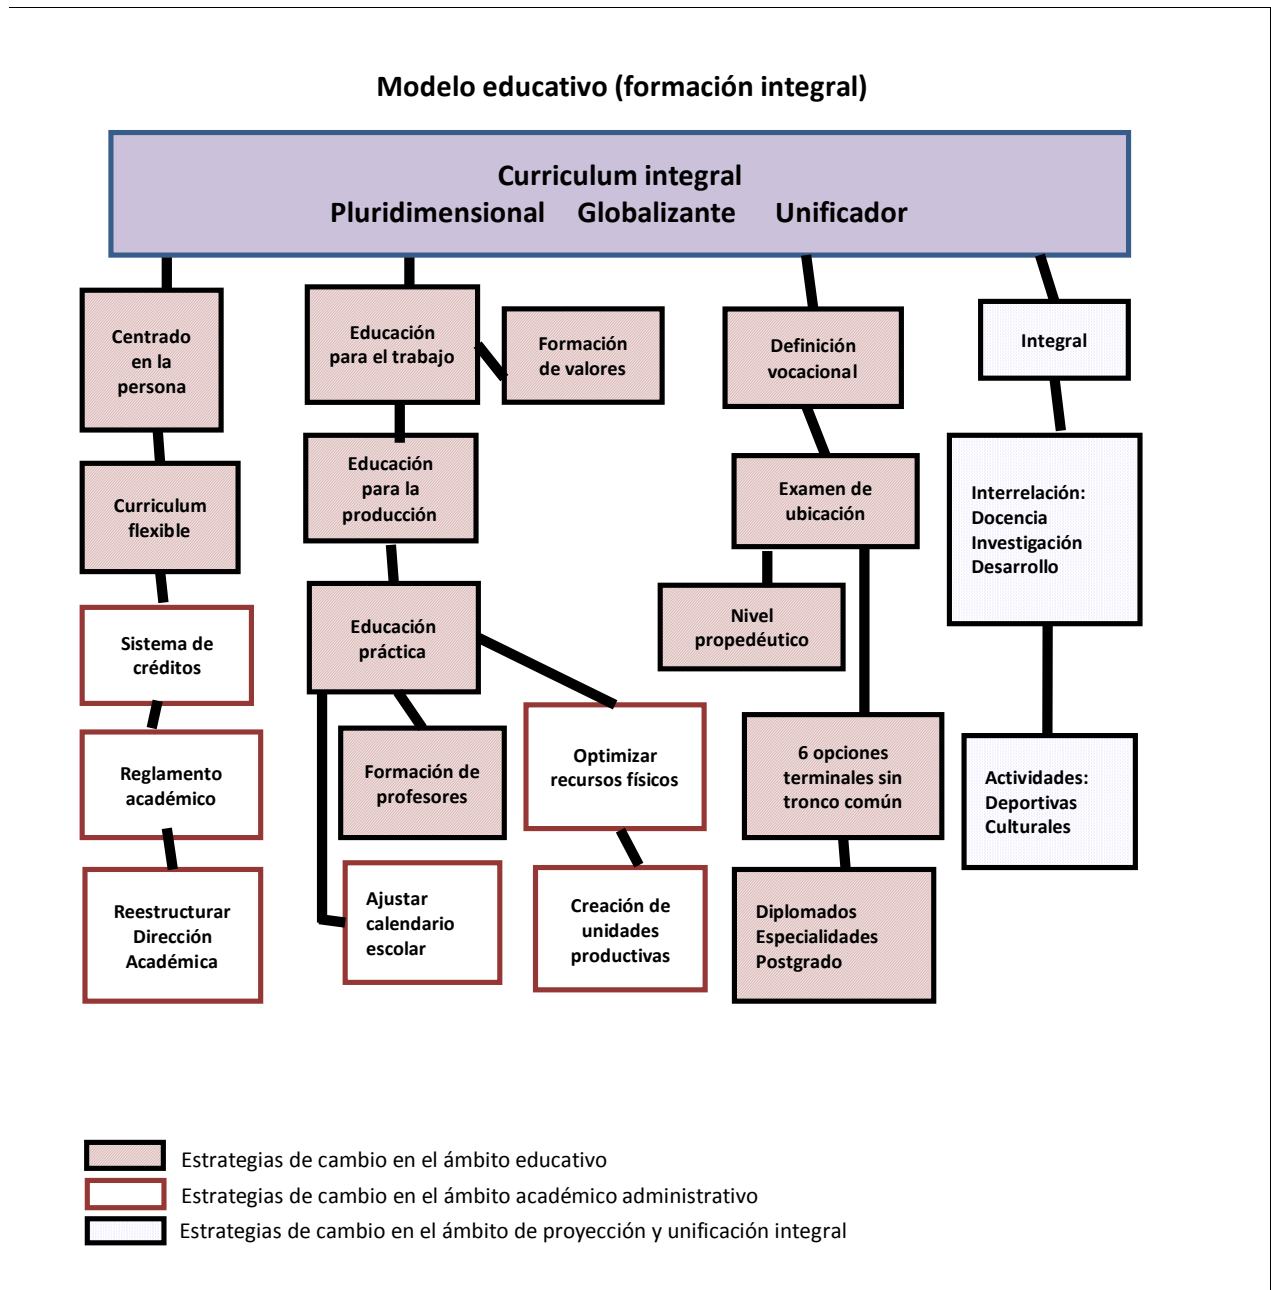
Modelo educativo (formación integral)

Curriculum integral
Pluridimensional Globalizante Unificador

Centrado en la persona

Curriculum flexible

Sistema de créditos

Reglamento académico

Reestructurar Dirección Académica

Educación para el trabajo

Formación de valores

Educación para la producción

Educación práctica

Formación de profesores

Optimizar recursos físicos

Ajustar calendario escolar

Creación de unidades productivas

Definición vocacional

Examen de ubicación

Nivel propedéutico

6 opciones terminales sin tronco común

Diplomados
Especialidades
Postgrado

Integral

Interrelación:
Docencia
Investigación
Desarrollo

Actividades:
Deportivas
Culturales

Estrategias de cambio en el ámbito educativo
Estrategias de cambio en el ámbito académico administrativo
Estrategias de cambio en el ámbito de proyección y unificación integral